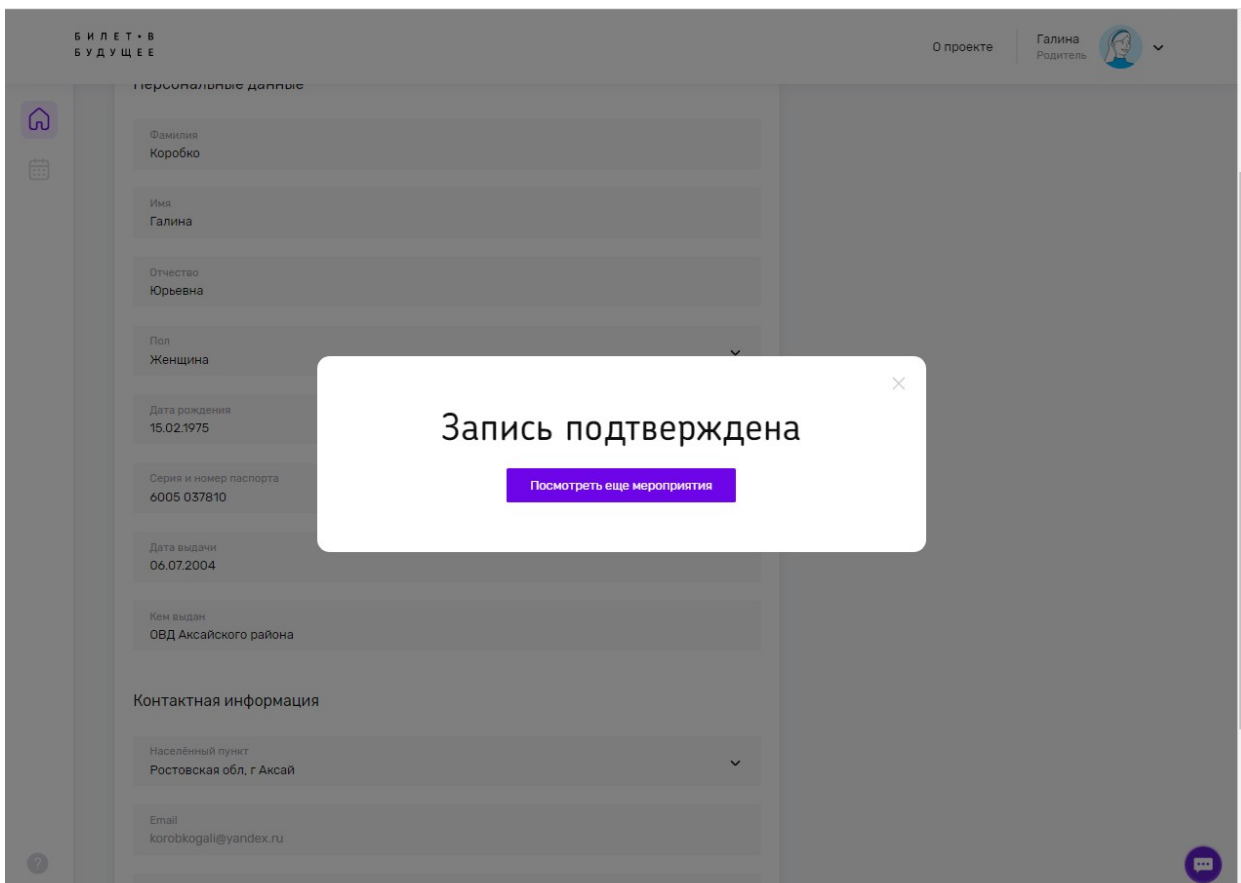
БИЛЕТ•В БУДУЩЕЕ

О проекте

Галина
Родитель

Персональные данные

Фамилия
Коробко

Имя
Галина

Отчество
Юрьевна

Пол
Женщина

Дата рождения
15.02.1975

Серия и номер паспорта
6005 037810

Дата выдачи
06.07.2004

Кем выдан
ОВД Аксайского района

Контактная информация

Населённый пункт
Ростовская обл, г Аксай

Email
korobkogali@yandex.ru

Запись подтверждена

Посмотреть еще мероприятия